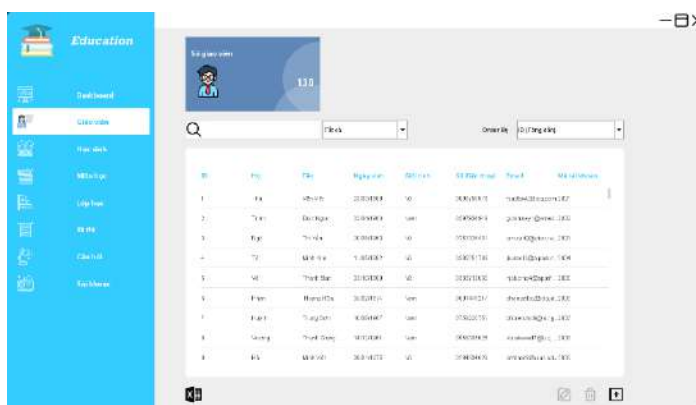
Education

Dashboard
Giáo viên
Học sinh
Môn học
Lớp học
Điểm
Câu hỏi
Tài khoản

Số giáo viên
130

Chọn
Order By
ID (Tăng dần)

| ID | Họ | Tên | Ngày sinh | Giới tính | Số điện thoại | Email | Mã tài khoản |
|---|---|---|---|---|---|---|---|
| 1 | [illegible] | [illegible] | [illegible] | Nữ | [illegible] | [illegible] | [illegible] |
| 2 | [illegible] | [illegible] | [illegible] | Nữ | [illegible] | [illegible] | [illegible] |
| 3 | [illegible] | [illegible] | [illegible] | Nữ | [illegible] | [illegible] | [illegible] |
| 4 | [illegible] | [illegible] | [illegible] | Nữ | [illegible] | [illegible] | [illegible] |
| 5 | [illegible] | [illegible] | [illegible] | Nữ | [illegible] | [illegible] | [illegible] |
| 6 | Phạm | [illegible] | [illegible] | Nam | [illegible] | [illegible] | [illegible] |
| 7 | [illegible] | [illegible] | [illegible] | Nữ | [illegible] | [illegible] | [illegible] |
| 8 | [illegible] | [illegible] | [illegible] | Nam | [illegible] | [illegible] | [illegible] |
| 9 | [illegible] | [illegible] | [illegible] | Nam | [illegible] | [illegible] | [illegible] |